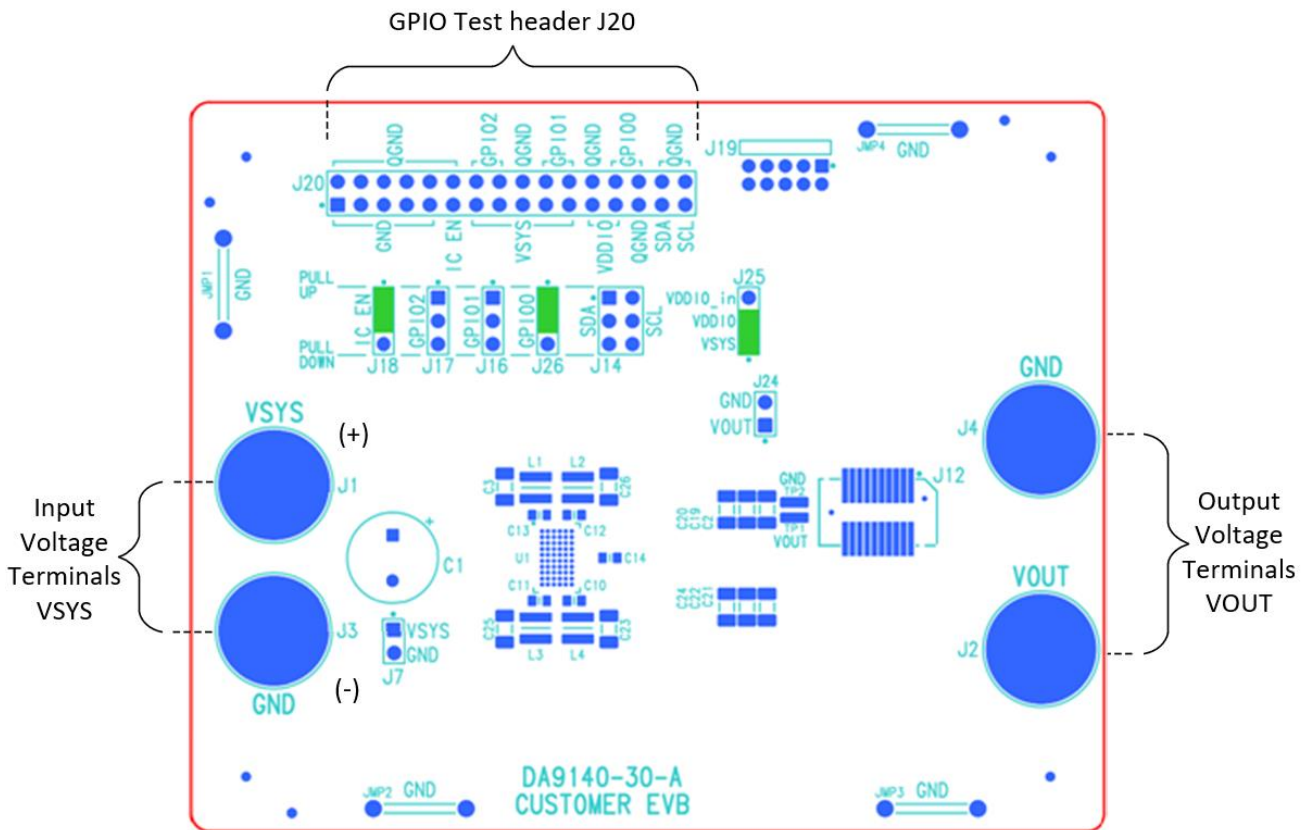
GPIO Test header J20

QGND GPIO2 QGND GPIO1 QGND GPIO0 QGND
J20
GND IC EN VSYS VDDIO QGND SDA SCL

J19
JMP4 GND

JMP1 GND

PULL UP
PULL DOWN
IC EN GPIO2 GPIO1 GPIO0 SDA SCL
J18 J17 J16 J26 J14

J25
VDDIO_in
VDDIO
VSYS

J24
GND
VOUT

VSYS
(+)
J1
Input Voltage Terminals VSYS
J3
GND
(-)

C1
VSYS
GND
J7

L1 L2
C3 C26
C13 C12
U1 C14
C11 C10
C25 C23
L3 L4

GND TP2
TP1 VOUT
C20 C19 C2
C24 C22 C21
J12

GND
J4
Output Voltage Terminals VOUT
VOUT
J2

JMP2 GND
DA9140-30-A
CUSTOMER EVB
JMP3 GND